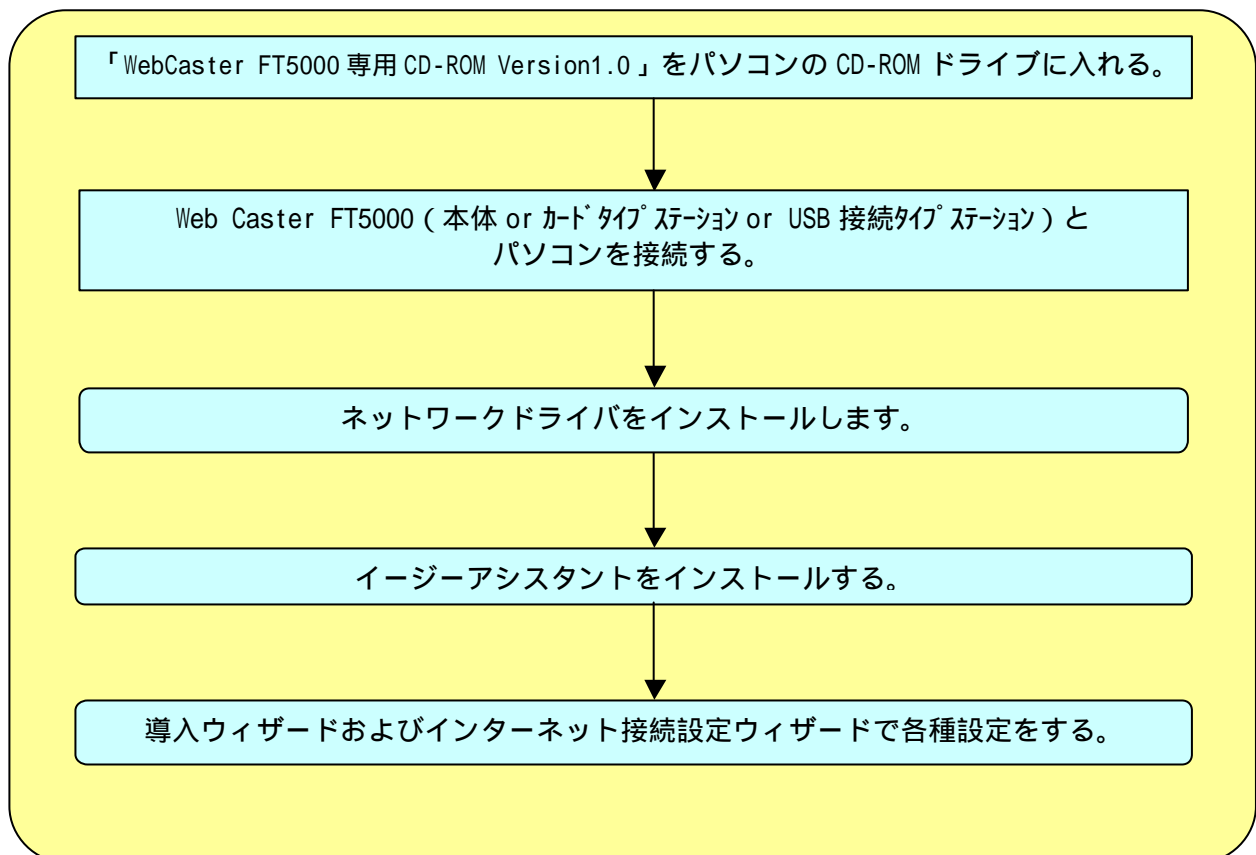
「WebCaster FT5000 専用 CD-ROM Version1.0」をパソコンの CD-ROM ドライブに入れる。

Web Caster FT5000（本体 or ｶｰﾄﾞﾀｲﾌﾟｽﾃｰｼｮﾝ or USB 接続ﾀｲﾌﾟｽﾃｰｼｮﾝ）と パソコンを接続する。

ネットワークドライバをインストールします。

イージーアシスタントをインストールする。

導入ウィザードおよびインターネット接続設定ウィザードで各種設定をする。